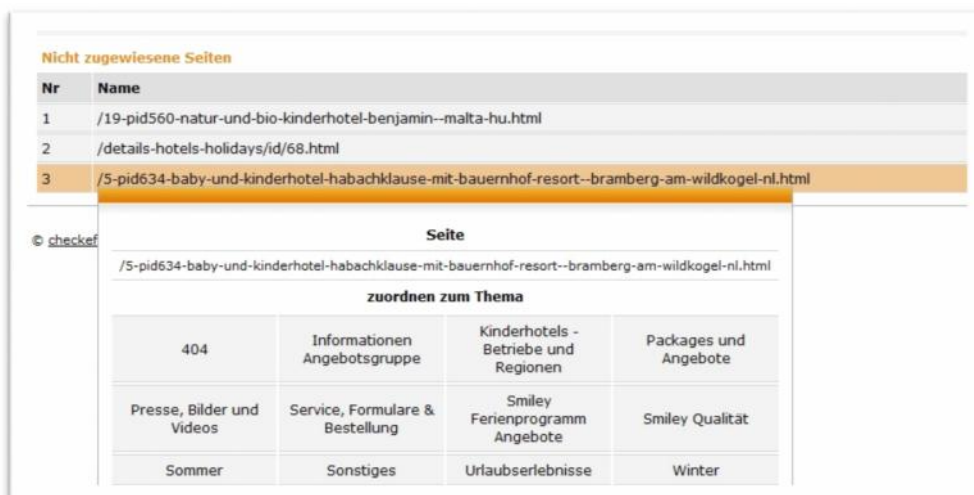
Nicht zugewiesene Seiten

| Nr | Name |
|---|---|
| 1 | /19-pid560-natur-und-bio-kinderhotel-benjamin--malta-hu.html |
| 2 | /details-hotels-holidays/id/68.html |
| 3 | /5-pid634-baby-und-kinderhotel-habachklause-mit-bauernhof-resort--bramberg-am-wildkogel-nl.html |

© checkef

Seite

/5-pid634-baby-und-kinderhotel-habachklause-mit-bauernhof-resort--bramberg-am-wildkogel-nl.html

zuordnen zum Thema

| | | | |
|---|---|---|---|
| 404 | Informationen Angebotsgruppe | Kinderhotels - Betriebe und Regionen | Packages und Angebote |
| Presse, Bilder und Videos | Service, Formulare & Bestellung | Smiley Ferienprogramm Angebote | Smiley Qualität |
| Sommer | Sonstiges | Urlaubserlebnisse | Winter |